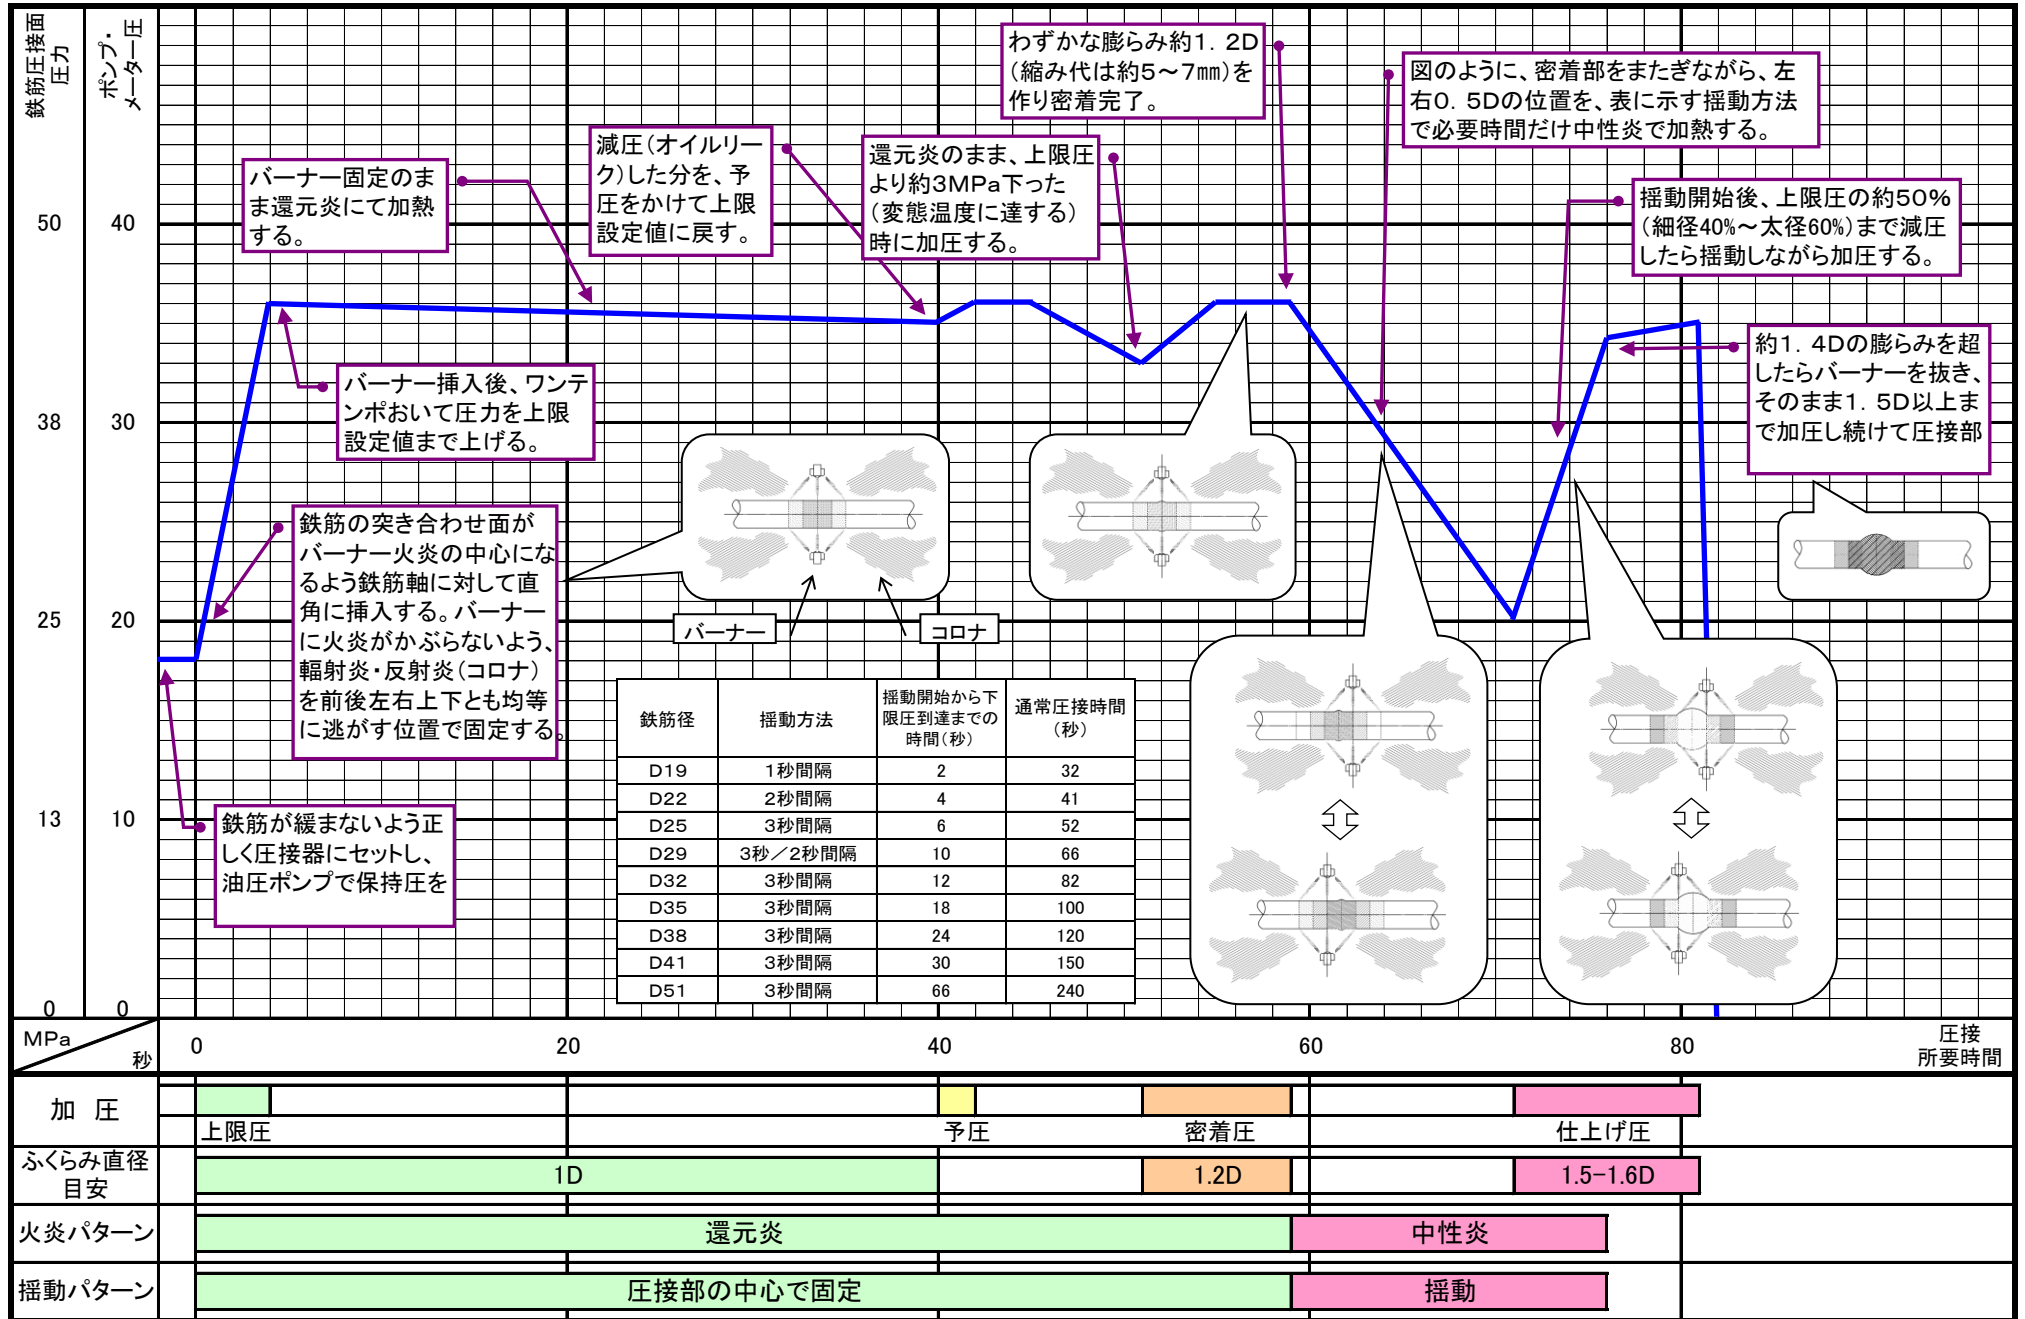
鉄筋圧接面圧力

ポンプ・メーター圧

50 40
38 30
25 20
13 10
0 0

わずかな膨らみ約1．2D（縮み代は約5～7㎜）を作り密着完了。

図のように、密着部をまたぎながら、左右0．5Dの位置を、表に示す揺動方法で必要時間だけ中性炎で加熱する。

減圧（オイルリーク）した分を、予圧をかけて上限設定値に戻す。

還元炎のまま、上限圧より約3MPa下った（変態温度に達する）時に加圧する。

バーナー固定のまま還元炎にて加熱する。

揺動開始後、上限圧の約50%（細径40%～太径60%）まで減圧したら揺動しながら加圧する。

約1．4Dの膨らみを超したらバーナーを抜き、そのまま1．5D以上まで加圧し続けて圧接部

バーナー挿入後、ワンテンポおいて圧力を上限設定値まで上げる。

鉄筋の突き合わせ面がバーナー火炎の中心になるよう鉄筋軸に対して直角に挿入する。バーナーに火炎がかぶらないよう、輻射炎・反射炎（コロナ）を前後左右上下とも均等に逃がす位置で固定する。

バーナー　コロナ

鉄筋が緩まないよう正しく圧接器にセットし、油圧ポンプで保持圧を

| 鉄筋径 | 揺動方法 | 揺動開始から下限圧到達までの時間（秒） | 通常圧接時間（秒） |
|---|---|---|---|
| D19 | 1秒間隔 | 2 | 32 |
| D22 | 2秒間隔 | 4 | 41 |
| D25 | 3秒間隔 | 6 | 52 |
| D29 | 3秒／2秒間隔 | 10 | 66 |
| D32 | 3秒間隔 | 12 | 82 |
| D35 | 3秒間隔 | 18 | 100 |
| D38 | 3秒間隔 | 24 | 120 |
| D41 | 3秒間隔 | 30 | 150 |
| D51 | 3秒間隔 | 66 | 240 |

MPa 秒 0 20 40 60 80 圧接所要時間

加　圧　上限圧　予圧　密着圧　仕上げ圧
ふくらみ直径目安　1D　1.2D　1.5-1.6D
火炎パターン　還元炎　中性炎
揺動パターン　圧接部の中心で固定　揺動